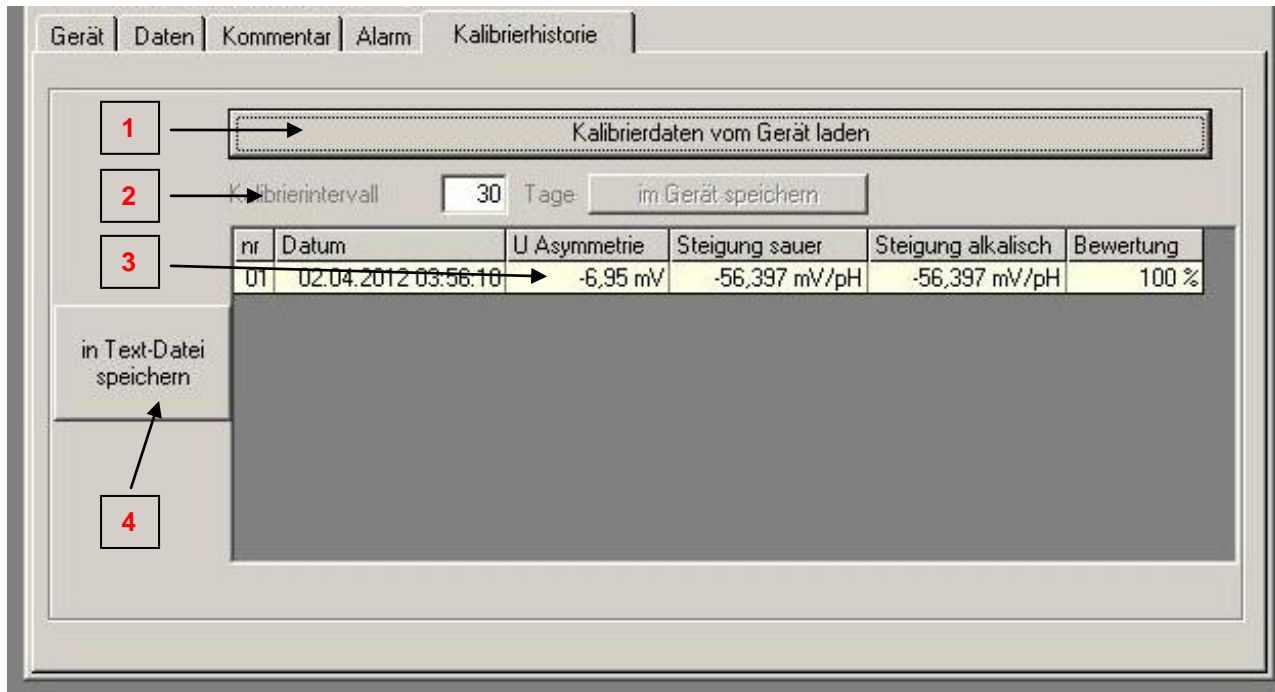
Gerät | Daten | Kommentar | Alarm | Kalibrierhistorie

1

Kalibrierdaten vom Gerät laden

2

Kalibrierintervall 30 Tage im Gerät speichern

3

| nr | Datum | U Asymmetrie | Steigung sauer | Steigung alkalisch | Bewertung |
|---|---|---|---|---|---|
| 01 | 02.04.2012 03:56:10 | -6,95 mV | -56,397 mV/pH | -56,397 mV/pH | 100 % |

in Text-Datei speichern

4